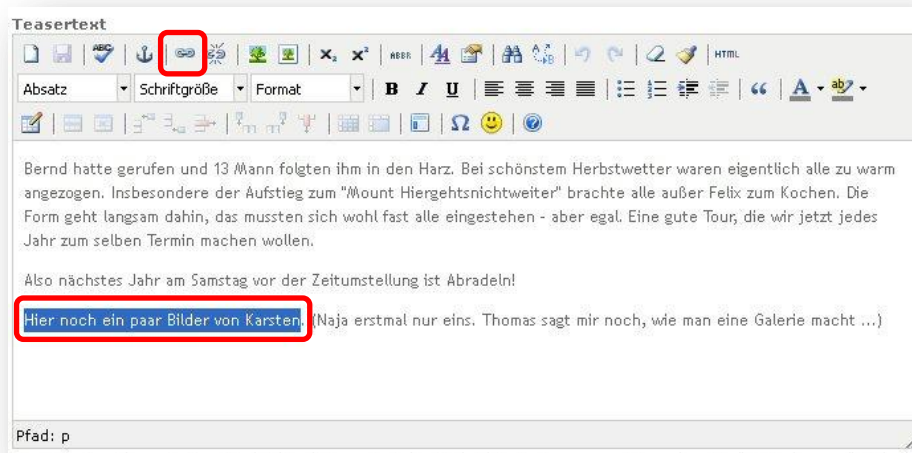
Teasertext

HTML

Absatz Schriftgröße Format

B I U

Ω

Bernd hatte gerufen und 13 Mann folgten ihm in den Harz. Bei schönstem Herbstwetter waren eigentlich alle zu warm angezogen. Insbesondere der Aufstieg zum "Mount Hiergehtsnichtweiter" brachte alle außer Felix zum Kochen. Die Form geht langsam dahin, das mussten sich wohl fast alle eingestehen - aber egal. Eine gute Tour, die wir jetzt jedes Jahr zum selben Termin machen wollen.

Also nächstes Jahr am Samstag vor der Zeitumstellung ist Abradeln!

Hier noch ein paar Bilder von Karsten. (Naja erstmal nur eins. Thomas sagt mir noch, wie man eine Galerie macht ...)

Pfad: p